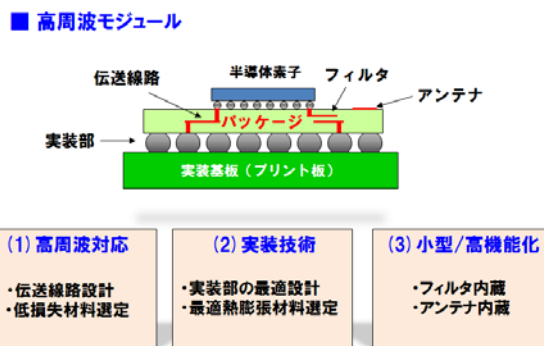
■ 高周波モジュール

半導体素子

伝送線路

フィルタ

アンテナ

パッケージ

実装部

実装基板（プリント板）

(1) 高周波対応

・伝送線路設計
・低損失材料選定

(2) 実装技術

・実装部の最適設計
・最適熱膨張材料選定

(3) 小型/高機能化

・フィルタ内蔵
・アンテナ内蔵